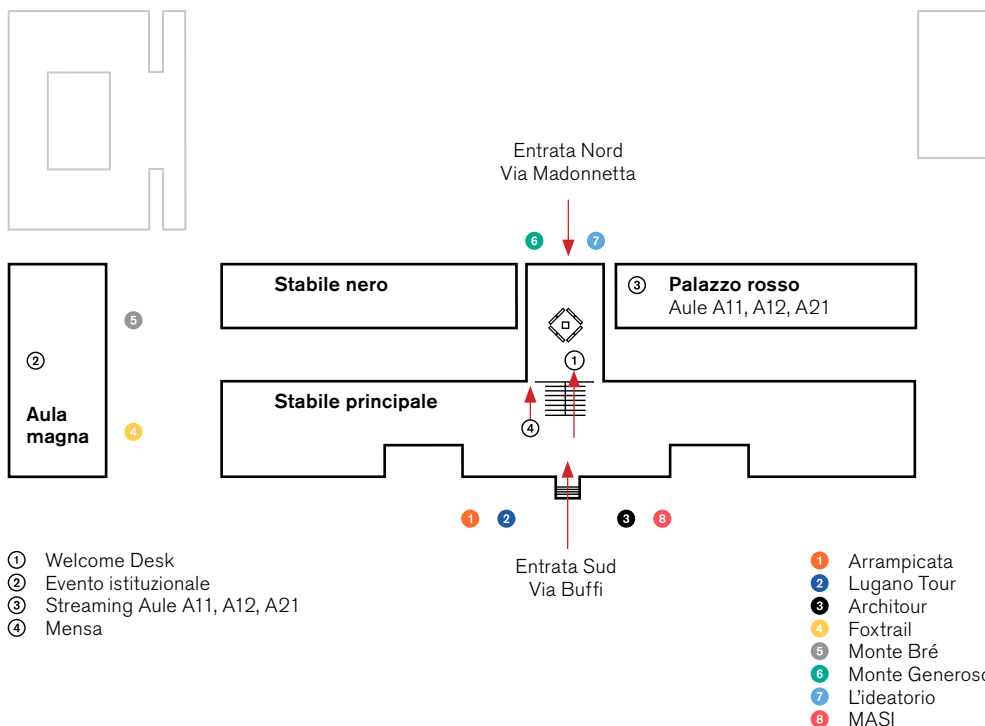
Entrata Nord
Via Madonnetta

6 7

Stabile nero

③ Palazzo rosso
Aule A11, A12, A21

5

②

Aula magna

4

①

Stabile principale

④

1 2

3 8

Entrata Sud
Via Buffi

① Welcome Desk
② Evento istituzionale
③ Streaming Aule A11, A12, A21
④ Mensa

1 Arrampicata
2 Lugano Tour
3 Architour
4 Foxtrail
5 Monte Bré
6 Monte Generoso
7 L'ideatorio
8 MASI